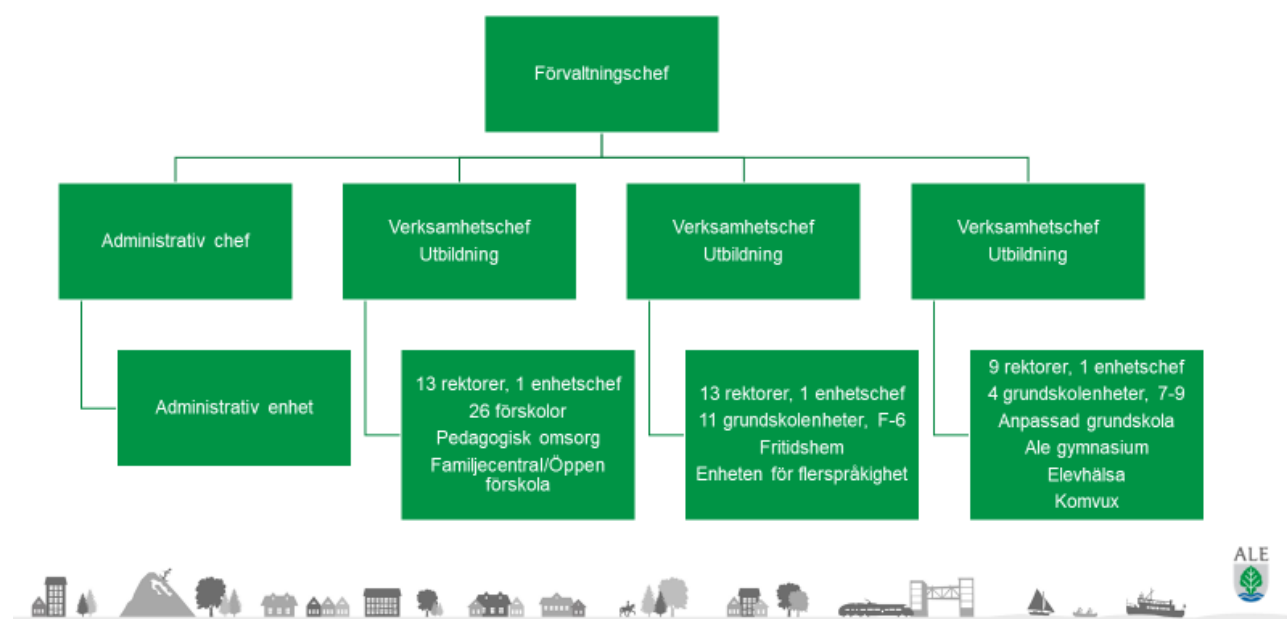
Förvaltningschef

Administrativ chef

Verksamhetschef
Utbildning

Verksamhetschef
Utbildning

Verksamhetschef
Utbildning

Administrativ enhet

13 rektorer, 1 enhetschef
26 förskolor
Pedagogisk omsorg
Familjecentral/Öppen förskola

13 rektorer, 1 enhetschef
11 grundskolenheter, F-6
Fritidshem
Enheten för flerspråkighet

9 rektorer, 1 enhetschef
4 grundskolenheter, 7-9
Anpassad grundskola
Ale gymnasium
Elevhälsa
Komvux

ALE